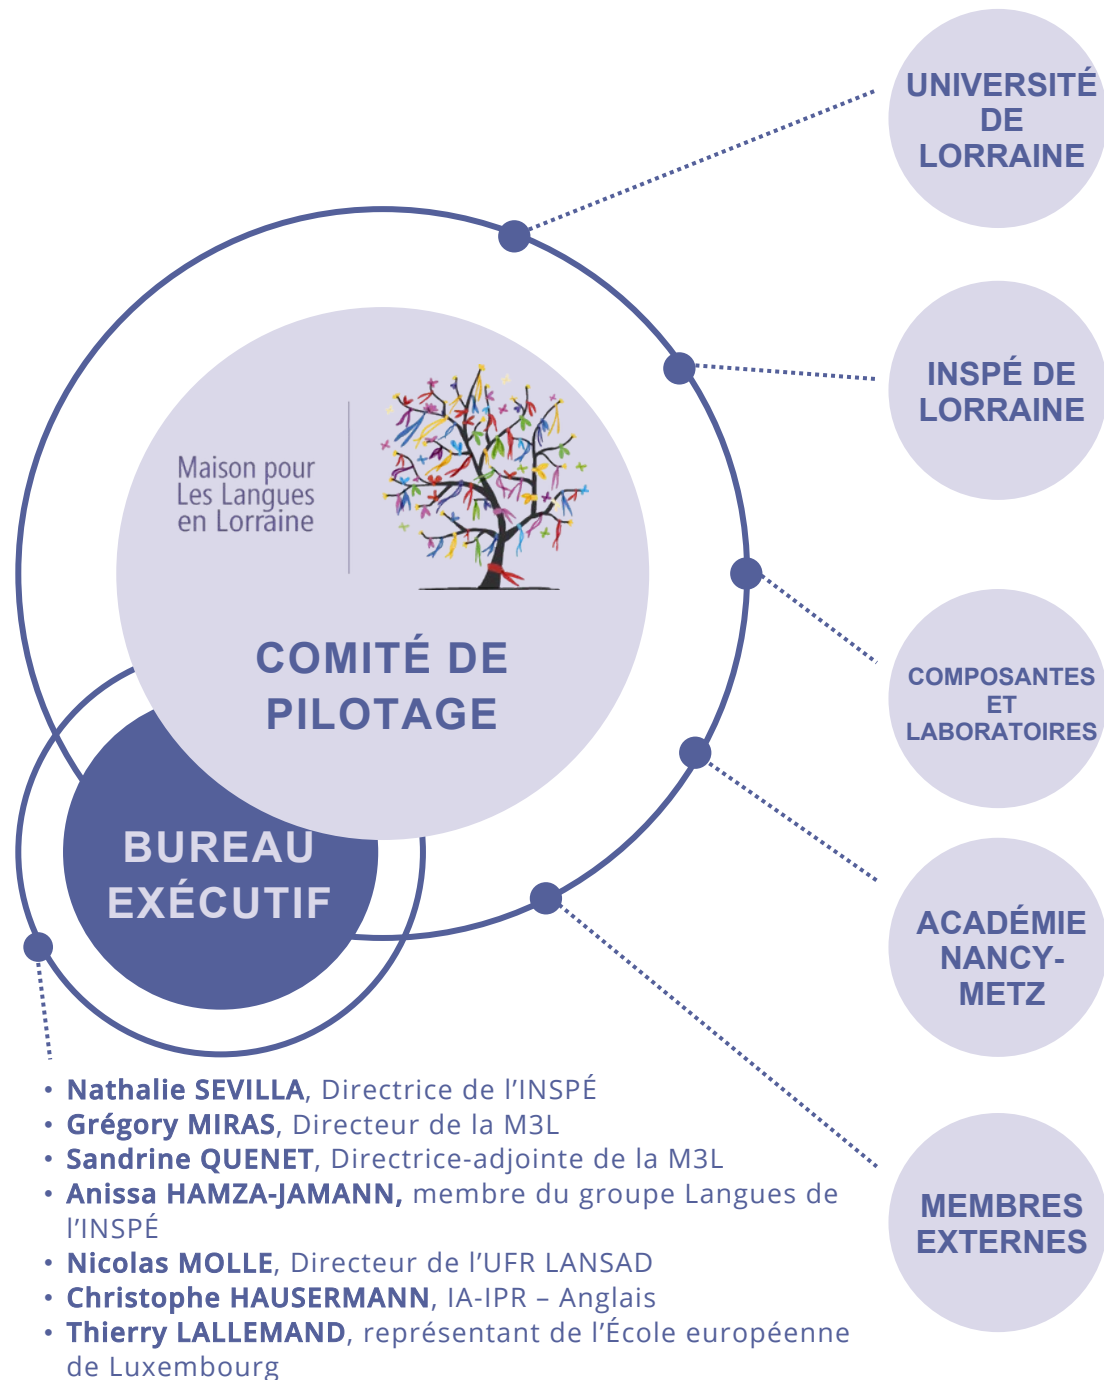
Maison pour Les Langues en Lorraine

COMITÉ DE PILOTAGE

BUREAU EXÉCUTIF

UNIVERSITÉ DE LORRAINE

INSPÉ DE LORRAINE

COMPOSANTES ET LABORATOIRES

ACADÉMIE NANCY-METZ

MEMBRES EXTERNES

• Nathalie SEVILLA, Directrice de l'INSPÉ
• Grégory MIRAS, Directeur de la M3L
• Sandrine QUENET, Directrice-adjointe de la M3L
• Anissa HAMZA-JAMANN, membre du groupe Langues de l'INSPÉ
• Nicolas MOLLE, Directeur de l'UFR LANSAD
• Christophe HAUSERMANN, IA-IPR – Anglais
• Thierry LALLEMAND, représentant de l'École européenne de Luxembourg